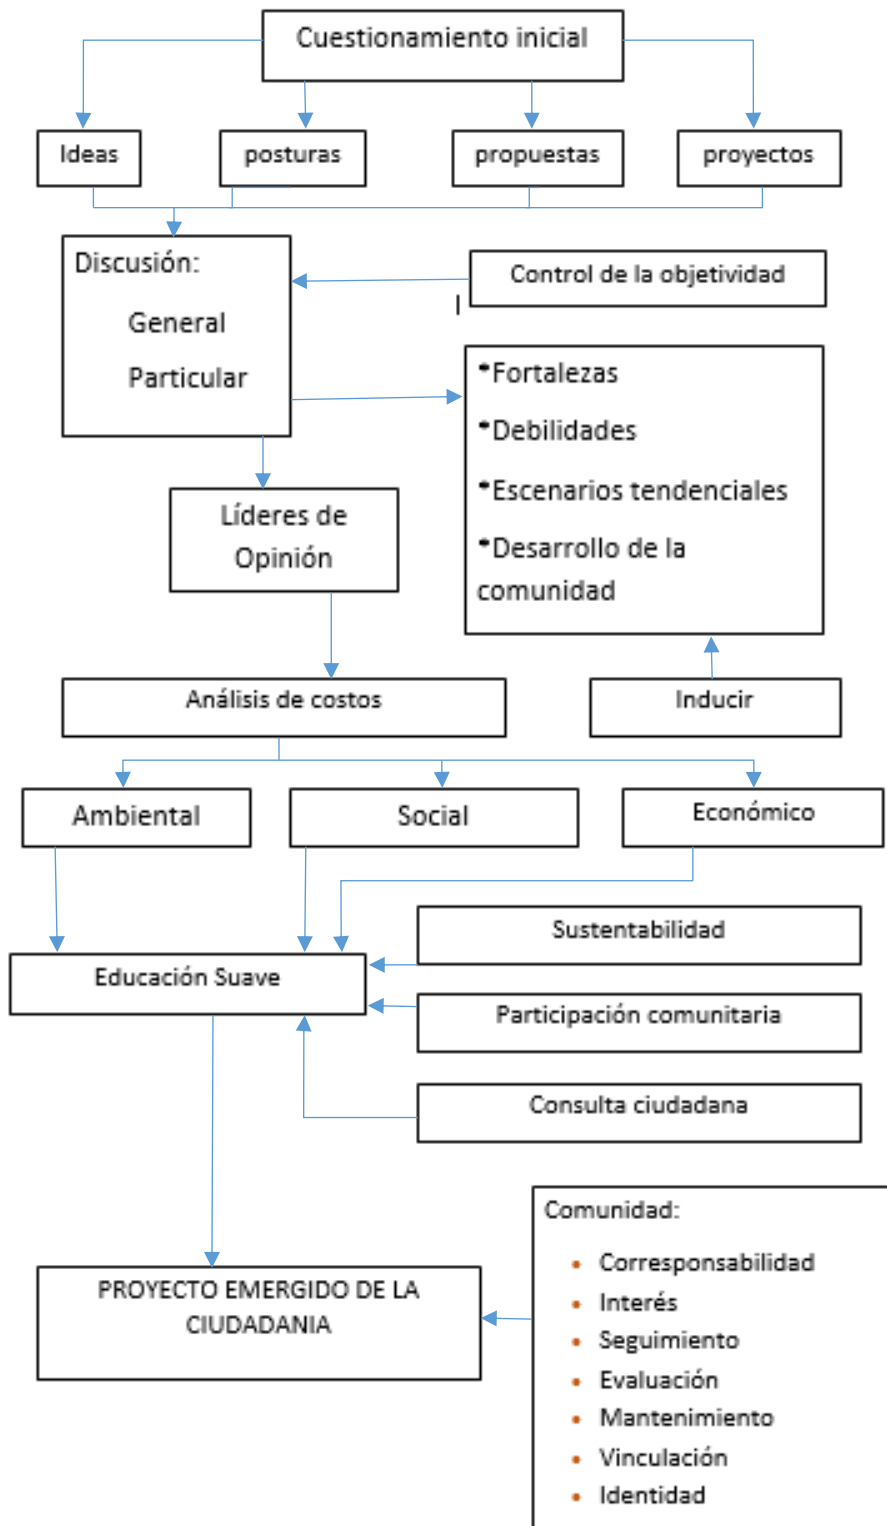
Cuestionamiento inicial

Ideas

posturas

propuestas

proyectos

Discusión:

General

Particular

Control de la objetividad

•Fortalezas

•Debilidades

•Escenarios tendenciales

•Desarrollo de la comunidad

Líderes de Opinión

Análisis de costos

Inducir

Ambiental

Social

Económico

Sustentabilidad

Educación Suave

Participación comunitaria

Consulta ciudadana

Comunidad:

• Corresponsabilidad
• Interés
• Seguimiento
• Evaluación
• Mantenimiento
• Vinculación
• Identidad

PROYECTO EMERGIDO DE LA CIUDADANIA